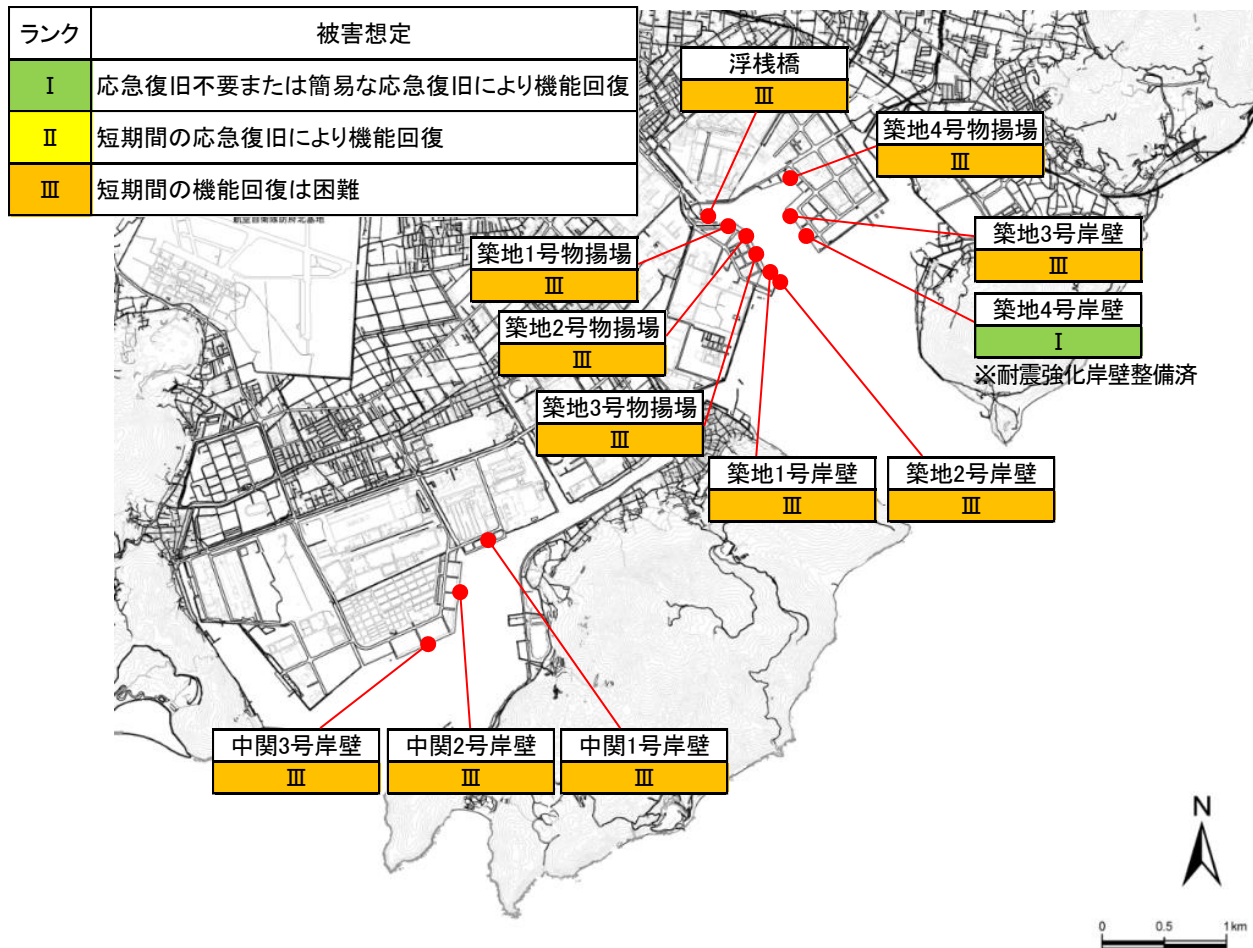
| ランク | 被害想定 |
|---|---|
| Ⅰ | 応急復旧不要または簡易な応急復旧により機能回復 |
| Ⅱ | 短期間の応急復旧により機能回復 |
| Ⅲ | 短期間の機能回復は困難 |

浮桟橋
Ⅲ

築地4号物揚場
Ⅲ

築地3号岸壁
Ⅲ

築地4号岸壁
Ⅰ
※耐震強化岸壁整備済

築地1号物揚場
Ⅲ

築地2号物揚場
Ⅲ

築地3号物揚場
Ⅲ

築地1号岸壁
Ⅲ

築地2号岸壁
Ⅲ

中関3号岸壁
Ⅲ

中関2号岸壁
Ⅲ

中関1号岸壁
Ⅲ

N

0 0.5 1km